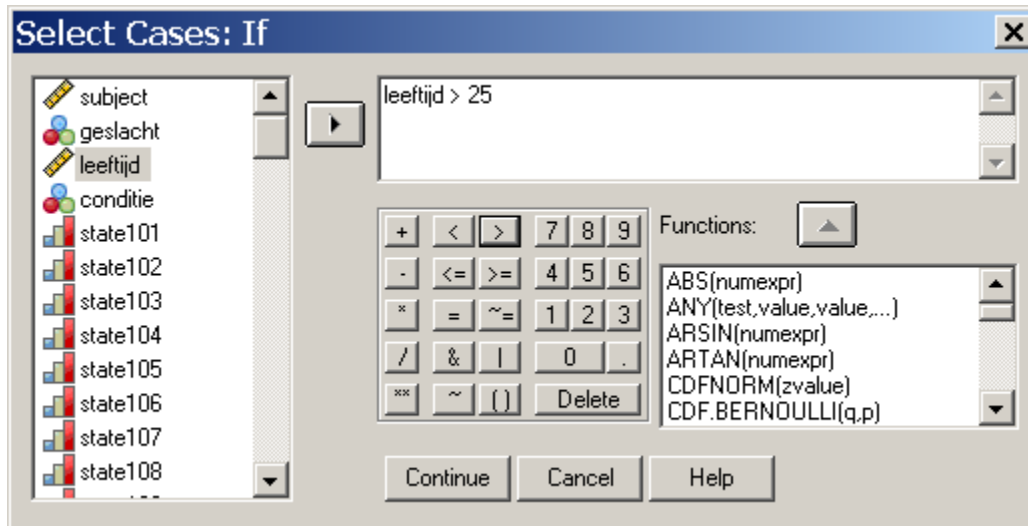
Select Cases: If

subject
geslacht
leeftijd
conditie
state101
state102
state103
state104
state105
state106
state107
state108

leeftijd > 25

| + | < | > | 7 | 8 | 9 |
|---|---|---|---|---|---|
| - | <= | >= | 4 | 5 | 6 |
| * | = | ~= | 1 | 2 | 3 |
| / | & | \| | 0 | | . |
| ** | ~ | ( ) | Delete | | |

Functions:

ABS(numexpr)
ANY(test,value,value,...)
ARSIN(numexpr)
ARTAN(numexpr)
CDFNORM(zvalue)
CDF.BERNOULLI(q,p)

Continue
Cancel
Help